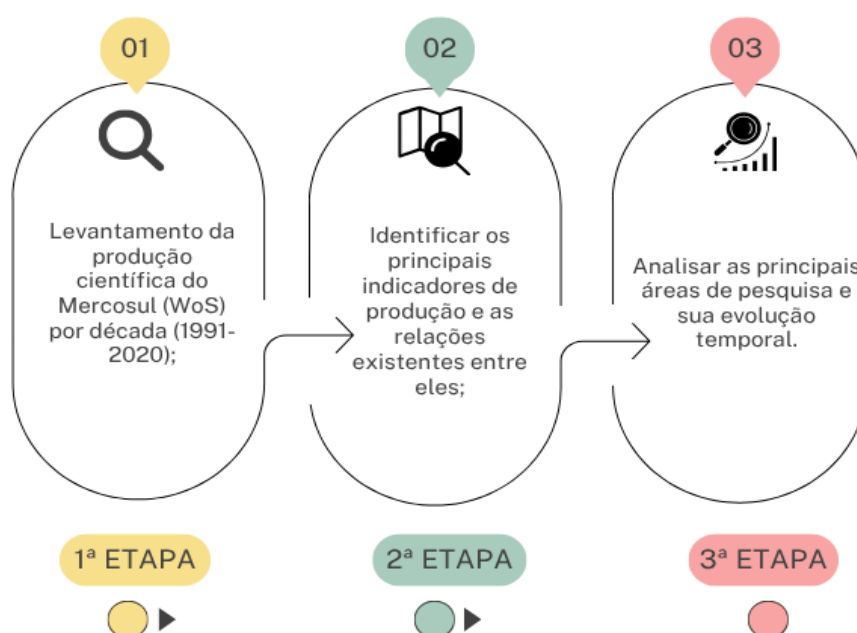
01

Levantamento da produção científica do Mercosul (WoS) por década (1991-2020);

1ª ETAPA

02

Identificar os principais indicadores de produção e as relações existentes entre eles;

2ª ETAPA

03

Analisar as principais áreas de pesquisa e sua evolução temporal.

3ª ETAPA